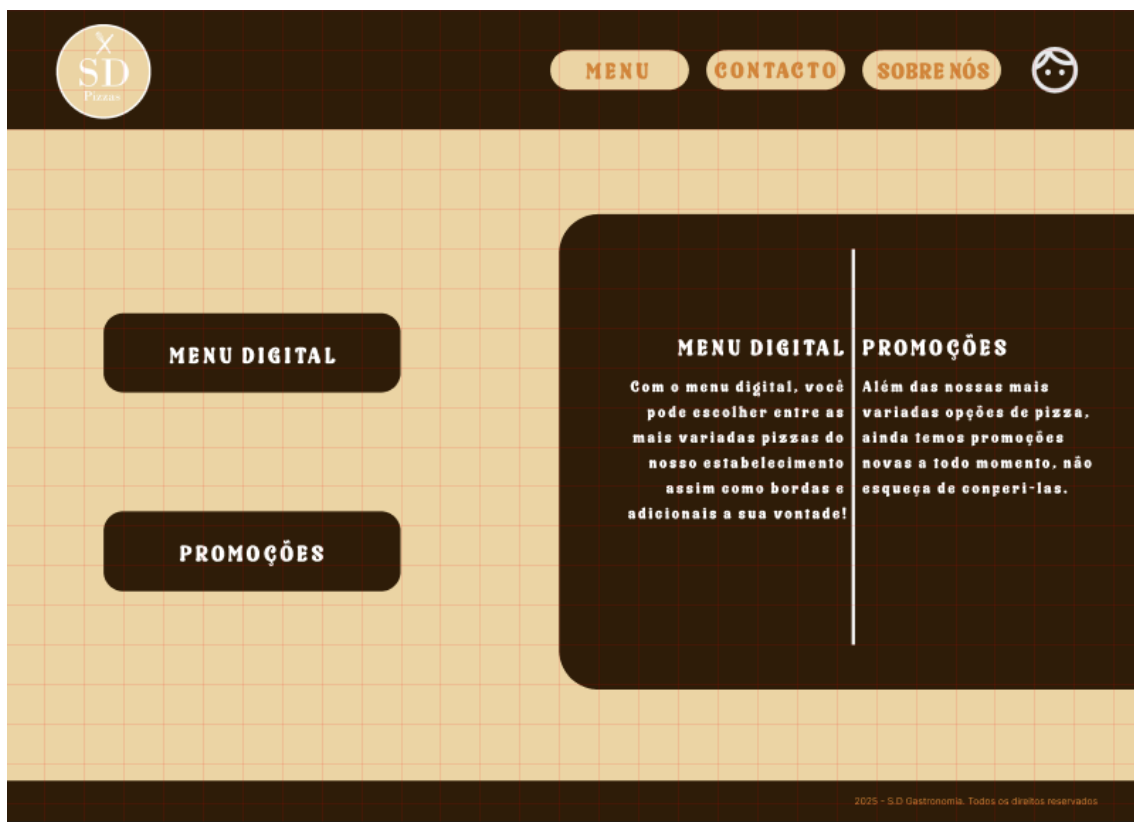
SD
Pizzas

MENU CONTACTO SOBRE NÓS

MENU DIGITAL

PROMOÇÕES

MENU DIGITAL

Com o menu digital, você pode escolher entre as mais variadas pizzas do nosso estabelecimento assim como bordas e adicionais a sua vontade!

PROMOÇÕES

Além das nossas mais variadas opções de pizza, ainda temos promoções novas a todo momento, não esqueça de conferi-las.

2025 - S.D Gastronomia. Todos os direitos reservados